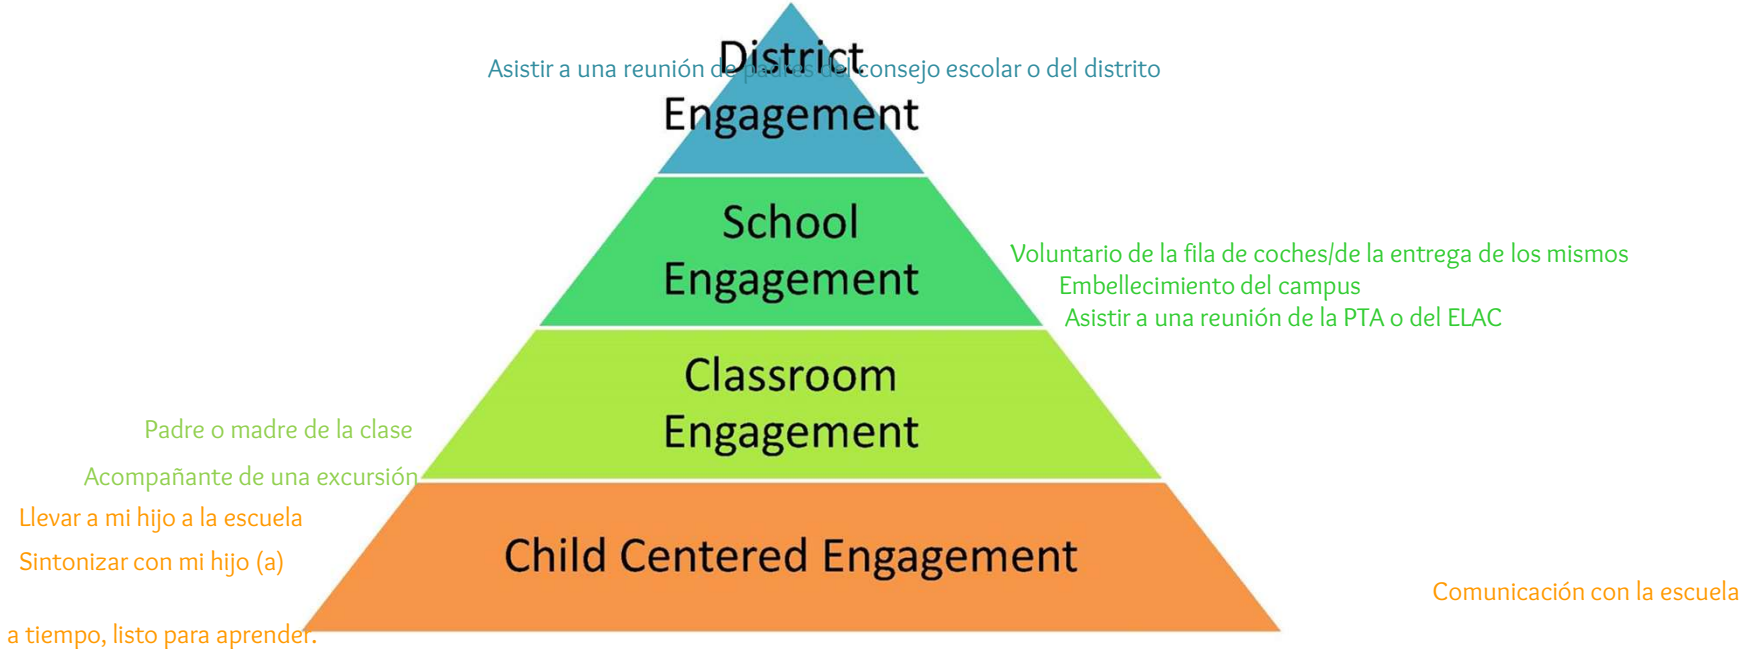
District Engagement

Asistir a una reunión de padres del consejo escolar o del distrito

School Engagement

Voluntario de la fila de coches/de la entrega de los mismos
Embellecimiento del campus
Asistir a una reunión de la PTA o del ELAC

Classroom Engagement

Padre o madre de la clase
Acompañante de una excursión

Llevar a mi hijo a la escuela
Sintonizar con mi hijo (a)

Child Centered Engagement

Comunicación con la escuela

a tiempo, listo para aprender.